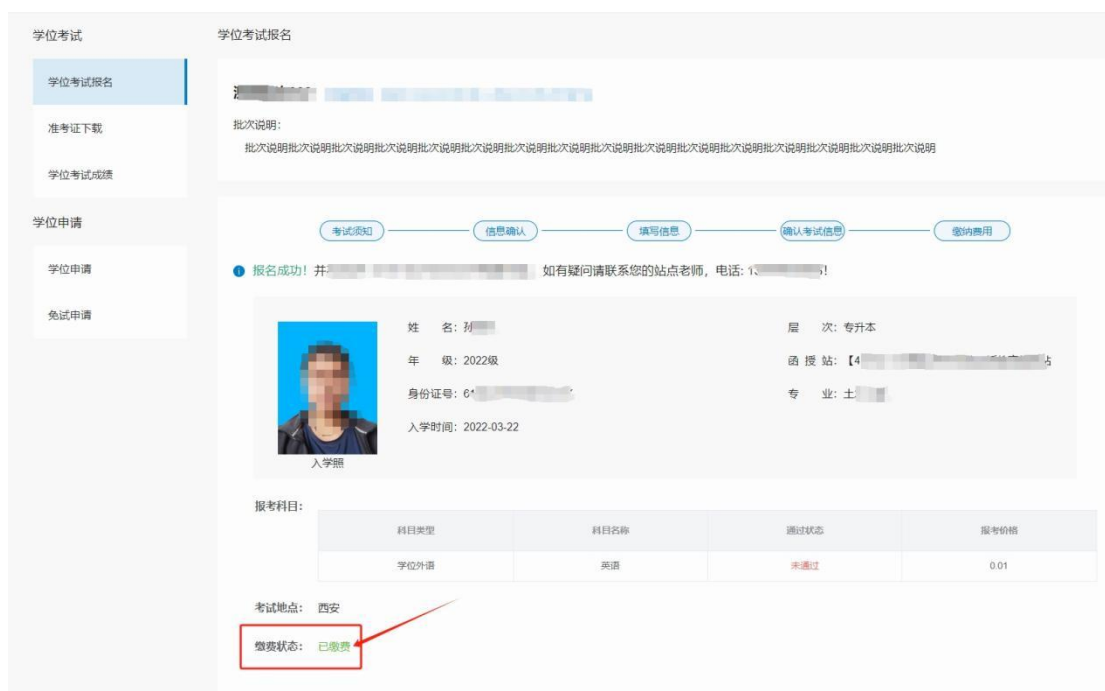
学位考试

学位考试报名

准考证下载

学位考试成绩

学位申请

学位申请

免试申请

学位考试报名

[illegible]

批次说明：

批次说明批次说明批次说明批次说明批次说明批次说明批次说明批次说明批次说明批次说明批次说明批次说明批次说明批次说明批次说明

考试须知 信息确认 填写信息 确认考试信息 缴纳费用

报名成功！并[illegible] 如有疑问请联系您的站点老师，电话：1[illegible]！

姓 名：孙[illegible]

年 级：2022级

身份证号：6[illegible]

入学时间：2022-03-22

层 次：专升本

函 授 站：【4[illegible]

专 业：土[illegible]

入学照

报考科目：

| 科目类型 | 科目名称 | 通过状态 | 报考价格 |
|---|---|---|---|
| 学位外语 | 英语 | 未通过 | 0.01 |

考试地点：西安

缴费状态：已缴费